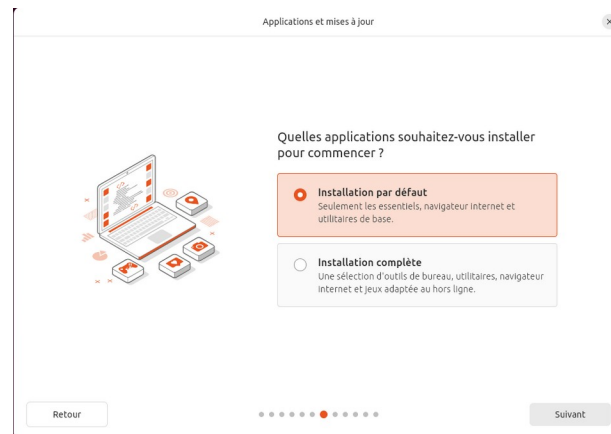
Applications et mises à jour

Quelles applications souhaitez-vous installer pour commencer ?

Installation par défaut
Seulement les essentiels, navigateur internet et utilitaires de base.

Installation complète
Une sélection d'outils de bureau, utilitaires, navigateur internet et jeux adaptée au hors ligne.

Retour

Suivant